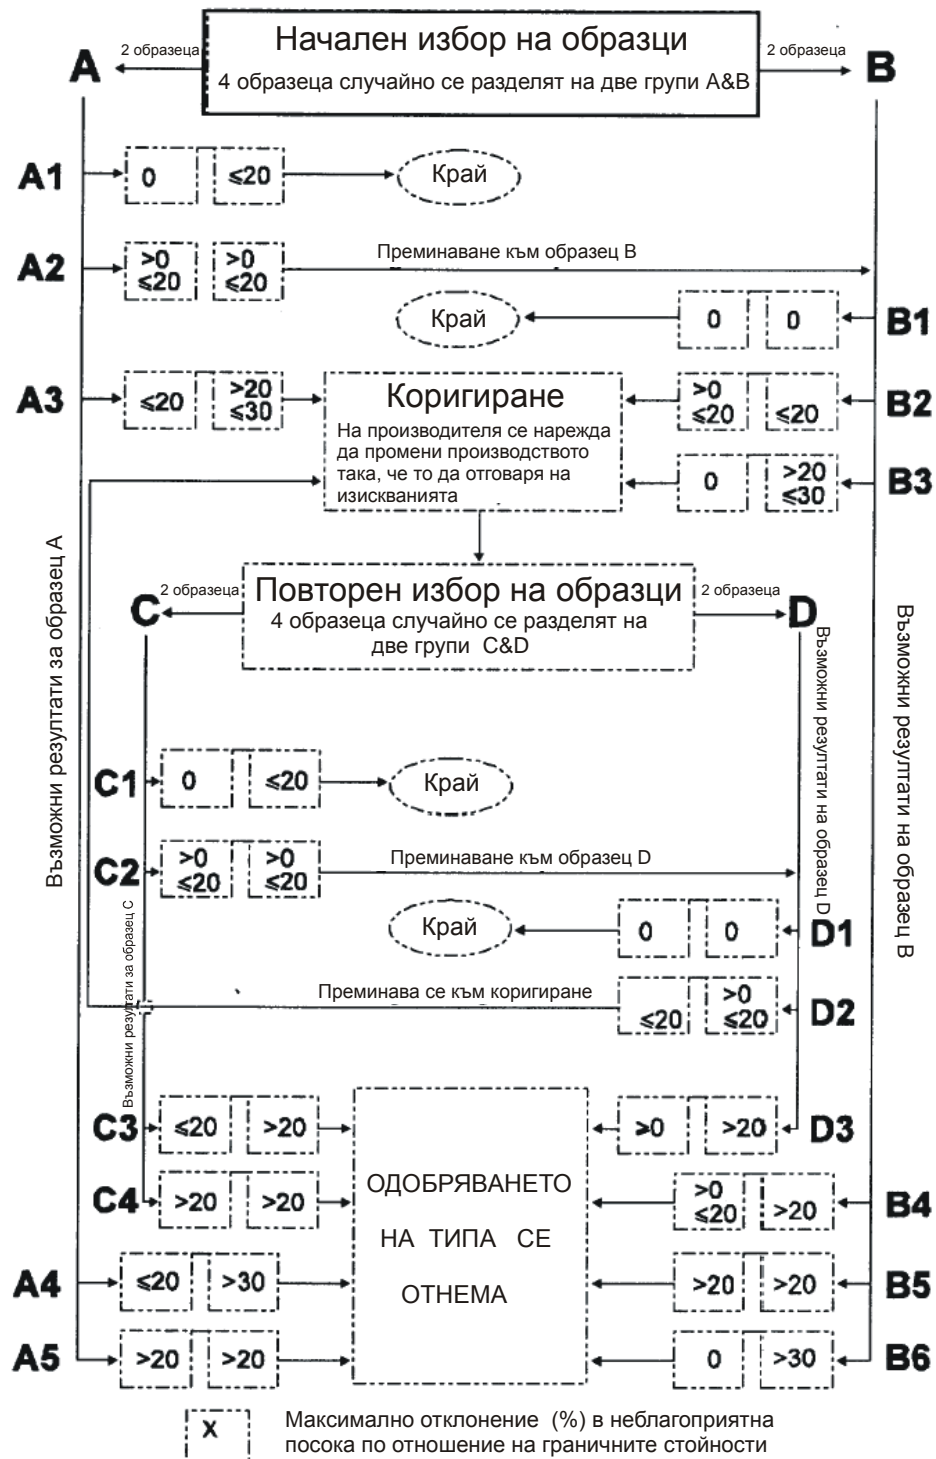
Начален избор на образци
4 образеца случайно се разделят на две групи A&B

2 образеца
A
2 образеца
B

A1 0 ≤20 Край

A2 >0 ≤20 >0 ≤20 Преминаване към образец B

Край 0 0 B1

A3 ≤20 >20 ≤30

Коригиране
На производителя се нарежда да промени производството така, че то да отговаря на изискванията

>0 ≤20 ≤20 B2

0 >20 ≤30 B3

Повторен избор на образци
4 образеца случайно се разделят на две групи C&D

2 образеца
C
2 образеца
D

Възможни резултати за образец A

Възможни резултати на образец B

Възможни резултати на образец D

Възможни резултати за образец C

C1 0 ≤20 Край

C2 >0 ≤20 >0 ≤20 Преминаване към образец D

Край 0 0 D1

Преминава се към коригиране ≤20 >0 ≤20 D2

C3 ≤20 >20

>0 >20 D3

C4 >20 >20

ОДОБРЯВАНЕТО НА ТИПА СЕ ОТНЕМА

>0 ≤20 >20 B4

A4 ≤20 >30

>20 >20 B5

A5 >20 >20

0 >30 B6

X Максимално отклонение (%) в неблагоприятна посока по отношение на граничните стойности